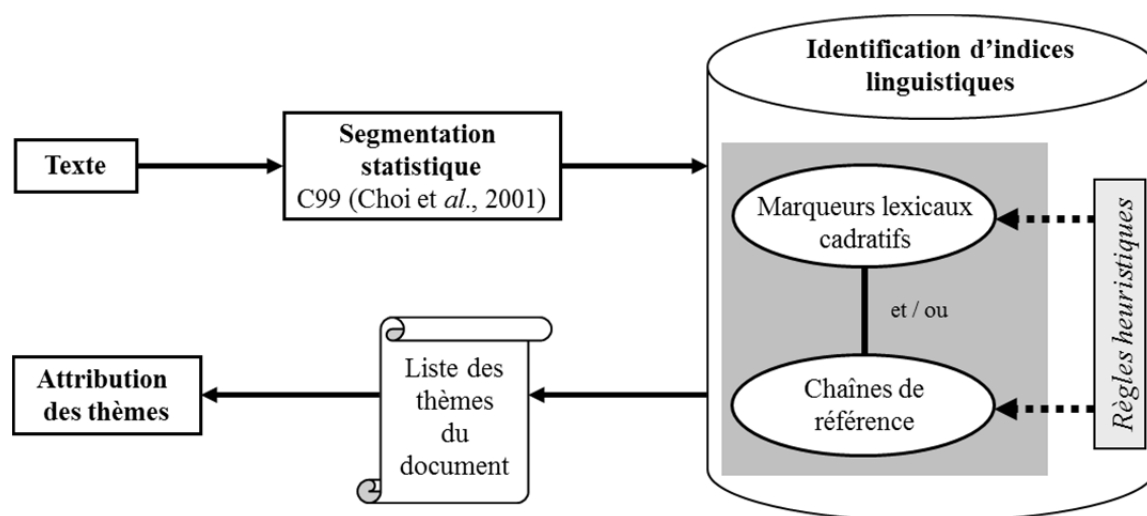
Identification d'indices linguistiques

Texte

Segmentation statistique
C99 (Choi et *al*., 2001)

Marqueurs lexicaux cadratifs

et / ou

Chaînes de référence

Règles heuristiques

Attribution des thèmes

Liste des thèmes du document